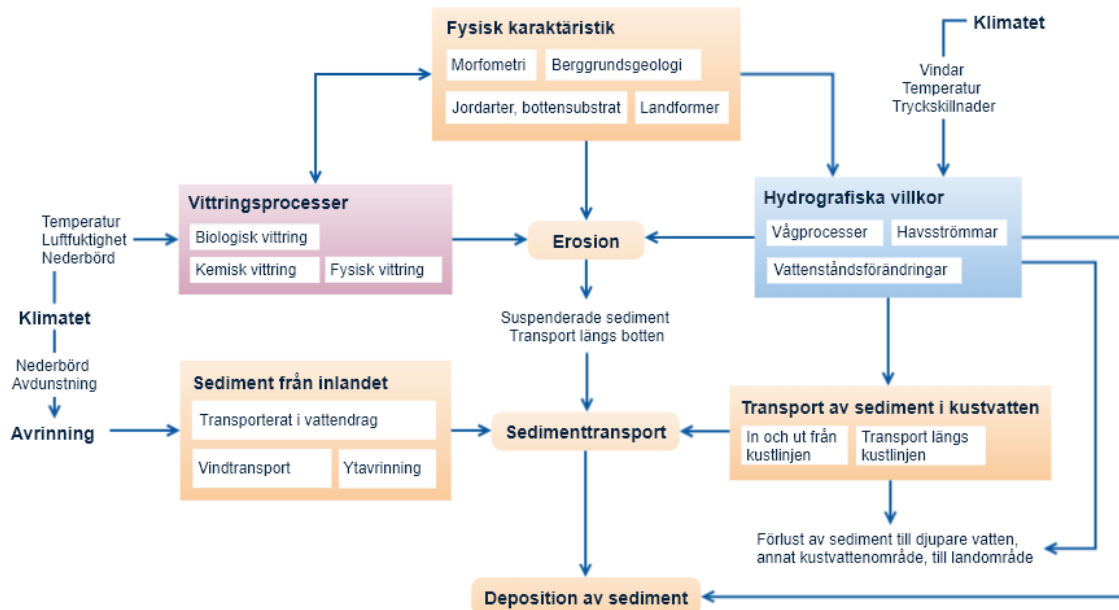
Fysisk karaktäristik
Morfometri
Berggrundsgeologi
Jordarter, bottensubstrat
Landformer

Klimatet
Vindar
Temperatur
Tryckskillnader

Vittringsprocesser
Biologisk vittring
Kemisk vittring
Fysisk vittring

Temperatur
Luftfuktighet
Nederbörd

Erosion

Hydrografiska villkor
Vågprocesser
Havsströmmar
Vattenståndsförändringar

Klimatet
Nederbörd
Avdunstning
Avrinning

Suspenderade sediment
Transport längs botten

Sediment från inlandet
Transporterat i vattendrag
Vindtransport
Ytavrinning

Sedimenttransport

Transport av sediment i kustvatten
In och ut från kustlinjen
Transport längs kustlinjen

Förlust av sediment till djupare vatten, annat kustvattenområde, till landområde

Deposition av sediment